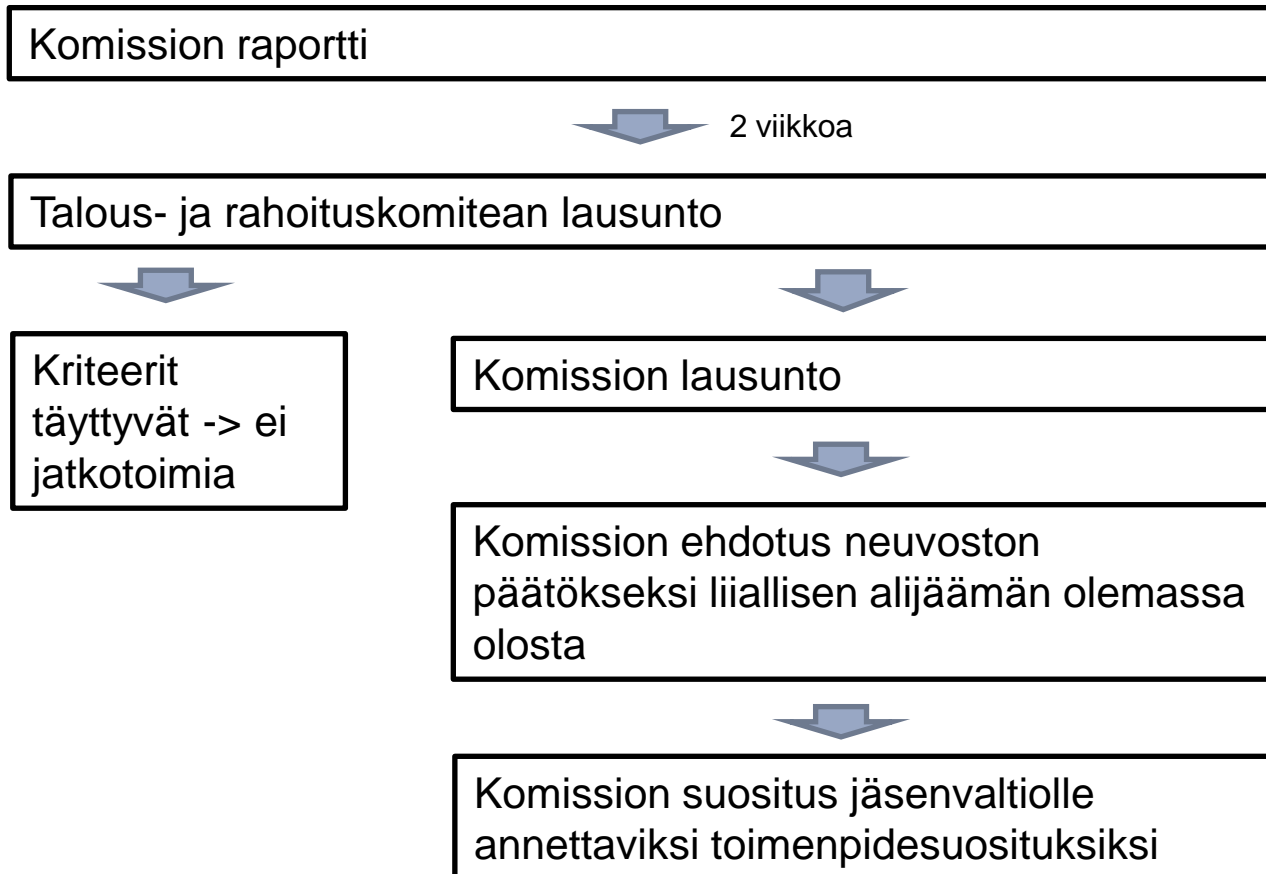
Komission raportti

2 viikkoa

Talous- ja rahoituskomitean lausunto

Kriteerit täyttyvät -> ei jatkotoimia

Komission lausunto

Komission ehdotus neuvoston päätökseksi liiallisen alijäämän olemassa olosta

Komission suositus jäsenvaltiolle annettaviksi toimenpidesuosituksiksi